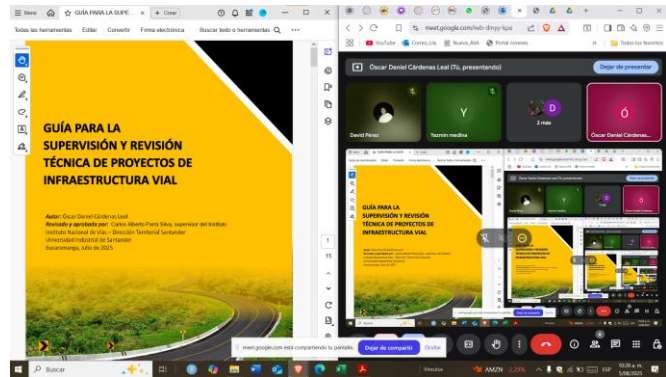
≡ Menú ☆ GUÍA PARA LA SUPE... × + Crear

Todas las herramientas Editar Convertir Firma electrónica Buscar texto o herramientas

GUÍA PARA LA SUPERVISIÓN Y REVISIÓN TÉCNICA DE PROYECTOS DE INFRAESTRUCTURA VIAL

Autor: Óscar Daniel Cárdenas Leal
Revisado y aprobado por: Carlos Alberto Parra Silva, supervisor del Instituto Instituto Nacional de Vías – Dirección Territorial Santander
Universidad Industrial de Santander
Bucaramanga, julio de 2025

1
11

meet.google.com/iwb-dmyy-kpa

YouTube Correo_Uis Nuevo_Aldo Portal cruceros Todos los favoritos

Óscar Daniel Cárdenas Leal (Tú, presentando) Dejar de presentar

David Pérez
Y
Yazmin medina
D
2 más
Ó
Óscar Daniel Cárdenas...

GUÍA PARA LA SUPERVISIÓN Y REVISIÓN TÉCNICA DE PROYECTOS DE INFRAESTRUCTURA VIAL

meet.google.com está compartiendo tu pantalla. Dejar de compartir Ocultar

Buscar

Nublado AMZN -2,23% ESP 5/08/2025